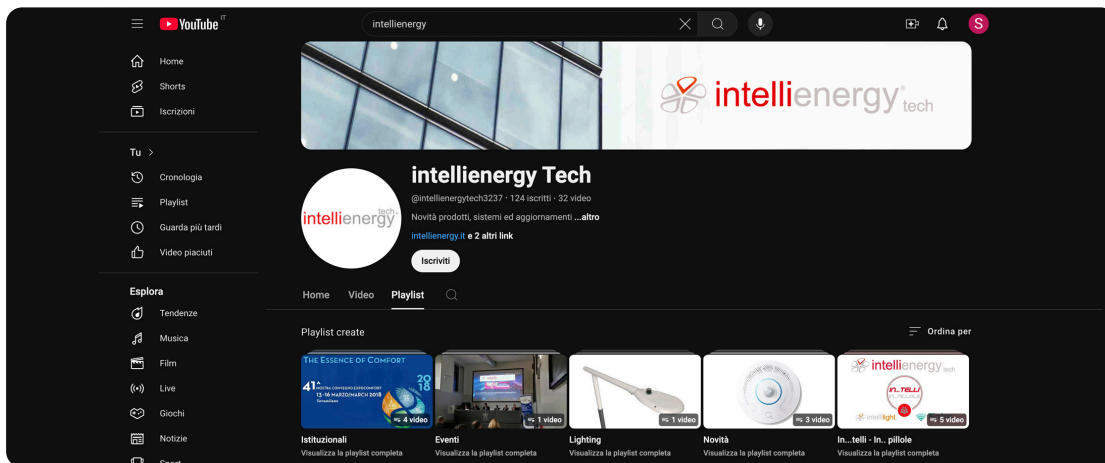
YouTube IT

intellienergy

S

Home

Shorts

Iscrizioni

Tu >

Cronologia

Playlist

Guarda più tardi

Video piaciuti

Esplora

Tendenze

Musica

Film

Live

Giochi

Notizie

Sport

intellienergy tech

intellienergy tech

intellienergy Tech

@intellienergytech3237 · 124 iscritti · 32 video

Novità prodotti, sistemi ed aggiornamenti ...altro

intellienergy.it e 2 altri link

Iscriviti

Home Video Playlist

Playlist create

Ordina per

THE ESSENCE OF COMFORT

41ª MOSTRA CONVEGNO EXPOCOMFORT 13-16 MARZO/MARCH 2018

2018

4 video

Istituzionali

Visualizza la playlist completa

1 video

Eventi

Visualizza la playlist completa

1 video

Lighting

Visualizza la playlist completa

3 video

Novità

Visualizza la playlist completa

intellienergy tech

IN...TELLI IN...PILLOLE

intellilight

5 video

In...telli - In.. pillole

Visualizza la playlist completa